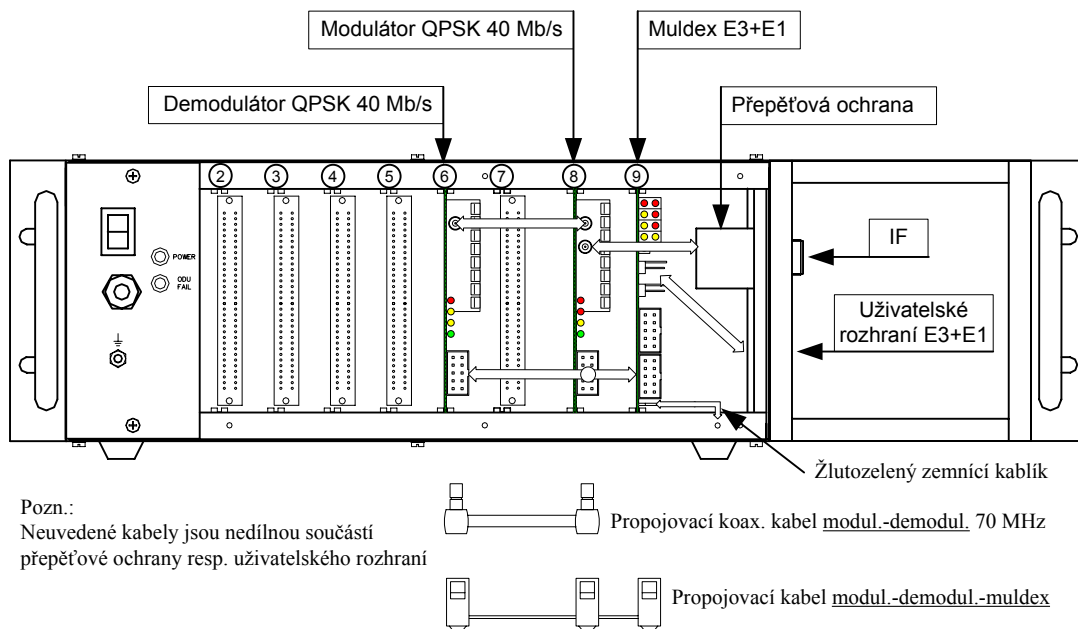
Modulátor QPSK 40 Mb/s

Muldex E3+E1

Demodulátor QPSK 40 Mb/s

Přepěťová ochrana

2 3 4 5 6 7 8 9

POWER

ODU FAIL

IF

Uživatelské rozhraní E3+E1

Žlutozelený zemnící kablík

Pozn.:
Neuvedené kabely jsou nedílnou součástí přepěťové ochrany resp. uživatelského rozhraní

Propojovací koax. kabel modul.-demodul. 70 MHz

Propojovací kabel modul.-demodul.-muldex